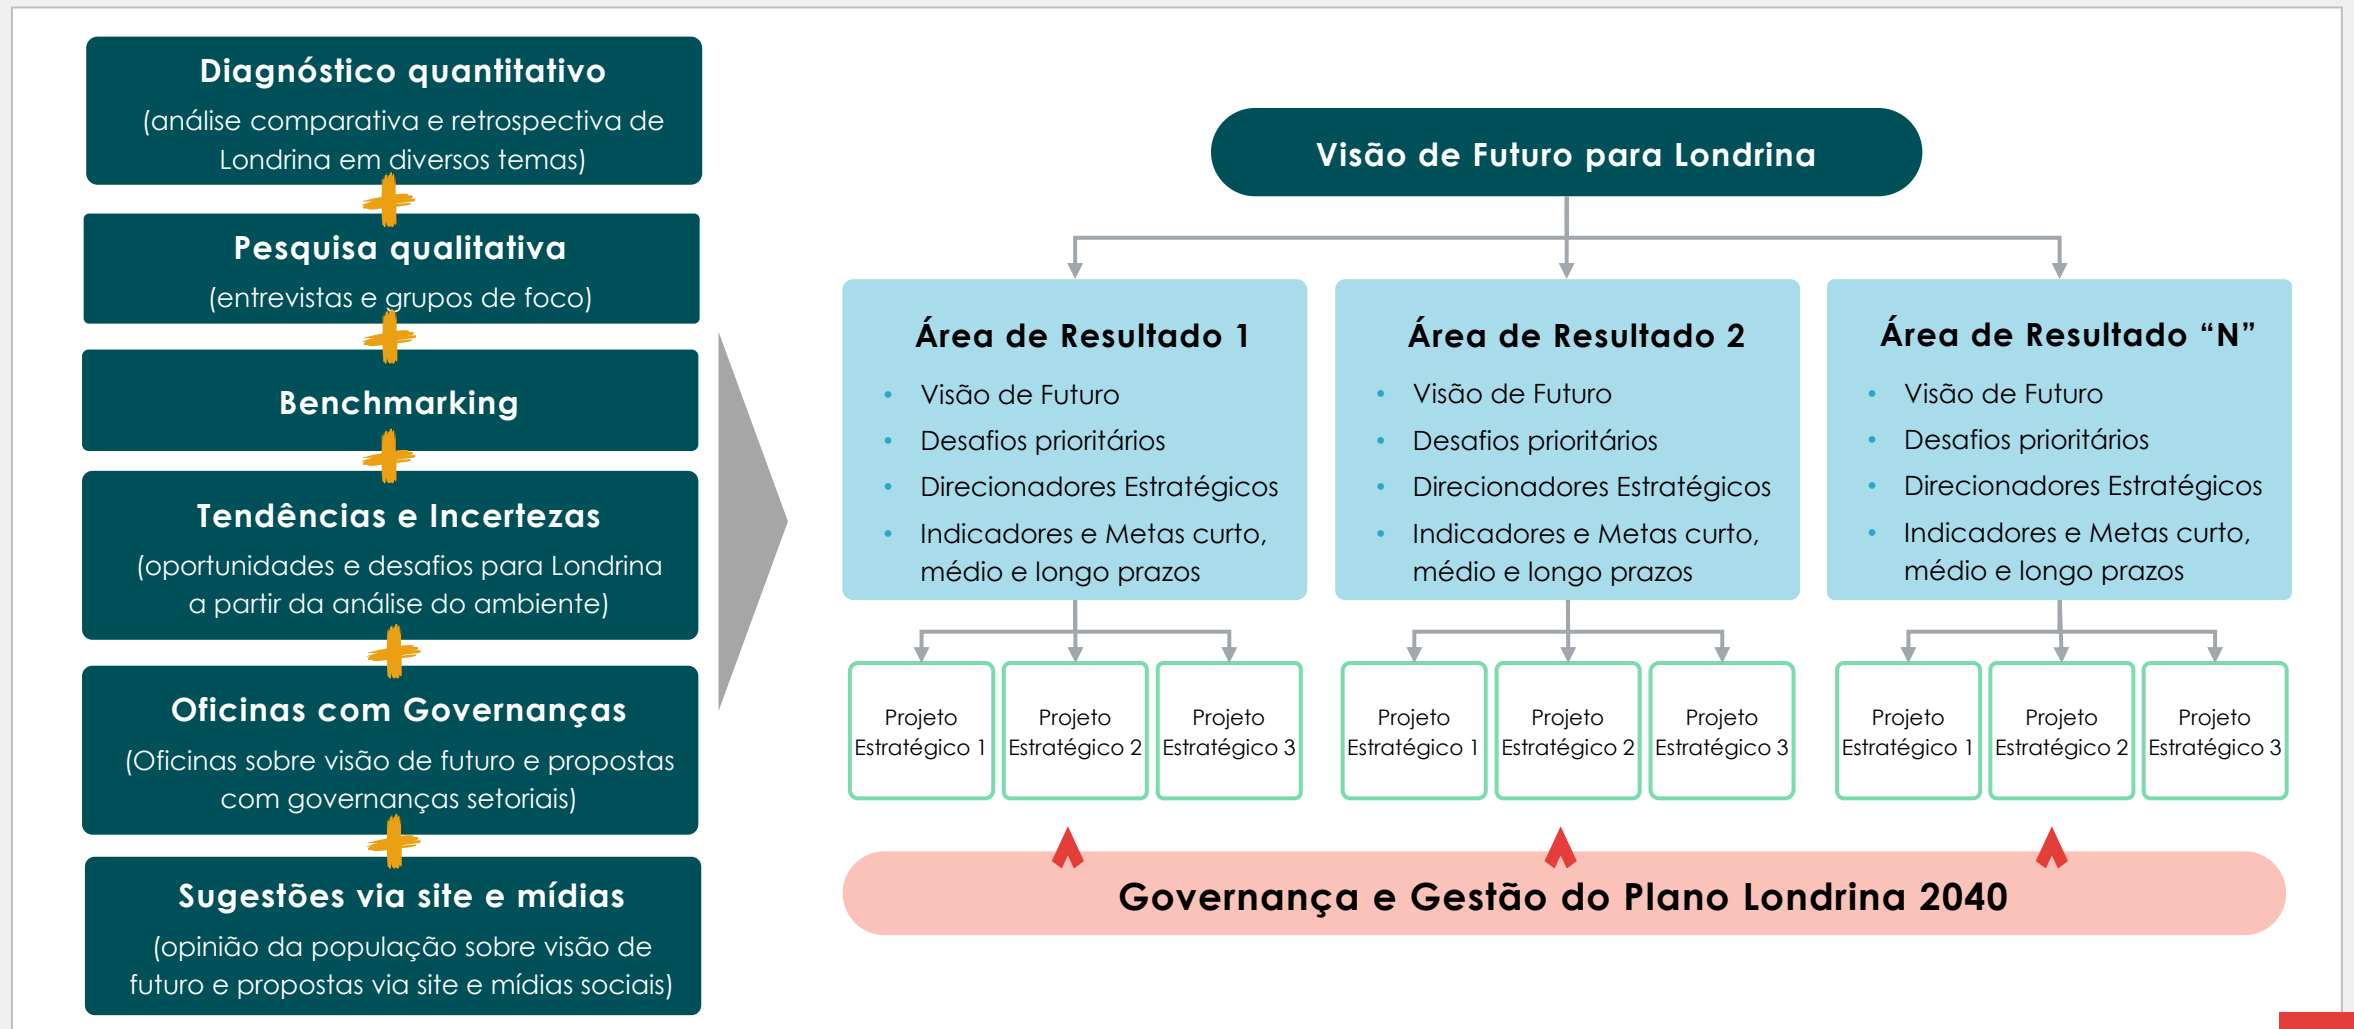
Diagnóstico quantitativo
(análise comparativa e retrospectiva de Londrina em diversos temas)

Pesquisa qualitativa
(entrevistas e grupos de foco)

Benchmarking

Tendências e Incertezas
(oportunidades e desafios para Londrina a partir da análise do ambiente)

Oficinas com Governanças
(Oficinas sobre visão de futuro e propostas com governanças setoriais)

Sugestões via site e mídias
(opinião da população sobre visão de futuro e propostas via site e mídias sociais)

Visão de Futuro para Londrina

Área de Resultado 1
- Visão de Futuro
- Desafios prioritários
- Direcionadores Estratégicos
- Indicadores e Metas curto, médio e longo prazos

Área de Resultado 2
- Visão de Futuro
- Desafios prioritários
- Direcionadores Estratégicos
- Indicadores e Metas curto, médio e longo prazos

Área de Resultado "N"
- Visão de Futuro
- Desafios prioritários
- Direcionadores Estratégicos
- Indicadores e Metas curto, médio e longo prazos

Projeto Estratégico 1
Projeto Estratégico 2
Projeto Estratégico 3
Projeto Estratégico 1
Projeto Estratégico 2
Projeto Estratégico 3
Projeto Estratégico 1
Projeto Estratégico 2
Projeto Estratégico 3

Governança e Gestão do Plano Londrina 2040